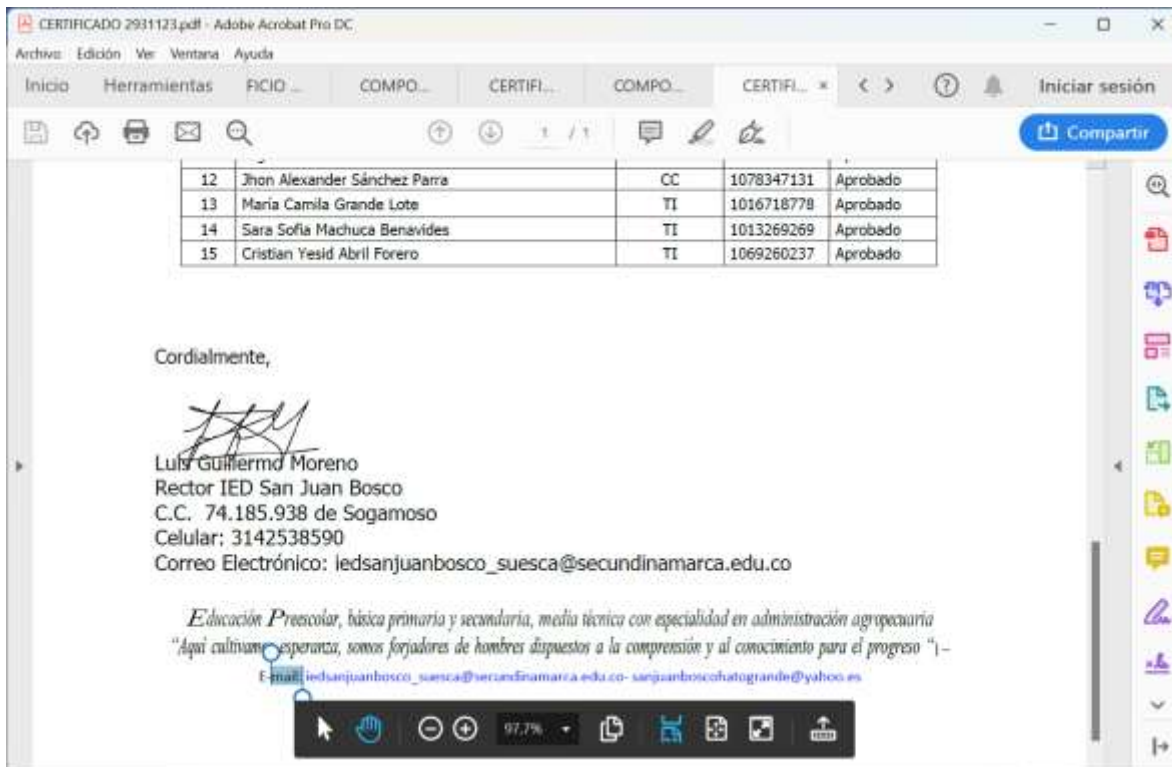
CERTIFICADO 2931123.pdf - Adobe Acrobat Pro DC

Archivo Edición Ver Ventana Ayuda

Inicio Herramientas FICIO ... COMPO... CERTIFI... COMPO... CERTIFI... × Iniciar sesión

1 / 1

Compartir

| 12 | Jhon Alexander Sánchez Parra | CC | 1078347131 | Aprobado |
|---|---|---|---|---|
| 13 | María Camila Grande Lote | TI | 1016718778 | Aprobado |
| 14 | Sara Sofia Machuca Benavides | TI | 1013269269 | Aprobado |
| 15 | Cristian Yesid Abril Forero | TI | 1069260237 | Aprobado |

Cordialmente,

Luis Guillermo Moreno
Rector IED San Juan Bosco
C.C. 74.185.938 de Sogamoso
Celular: 3142538590
Correo Electrónico: iedsanjuanbosco_suesca@secundinamarca.edu.co

Educación Preescolar, básica primaria y secundaria, media técnica con especialidad en administración agropecuaria
"Aquí cultivam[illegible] esperanza, somos forjadores de hombres dispuestos a la comprensión y al conocimiento para el progreso "
E-mail: iedsanjuanbosco_suesca@secundinamarca.edu.co- sanjuanboscohatogrande@yahoo.es

97,7%